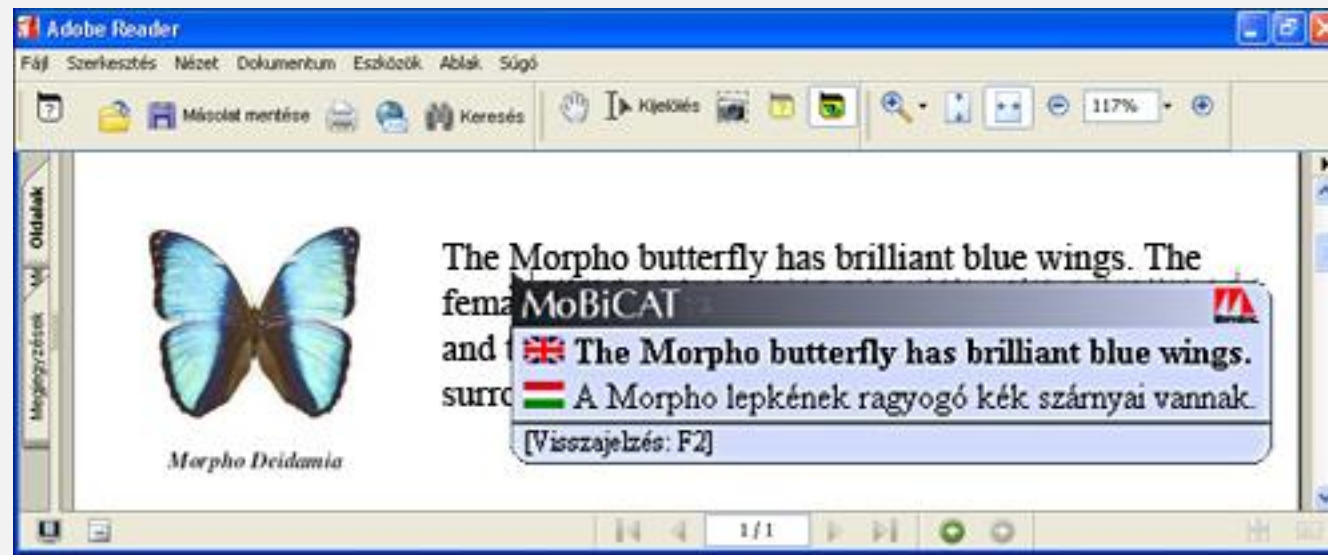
Adobe Reader

Fájl Szerkesztés Nézet Dokumentum Eszközök Ablak Súgó

Másolat mentése Keresés Kijelölés 117%

Oldalak Megjegyzések

The Morpho butterfly has brilliant blue wings. The fema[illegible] and t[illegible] surro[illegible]

MoBiCAT

The Morpho butterfly has brilliant blue wings.

A Morpho lepkének ragyogó kék szárnyai vannak.

[Visszajelzés: F2]

Morpho Deidamia

1 / 1